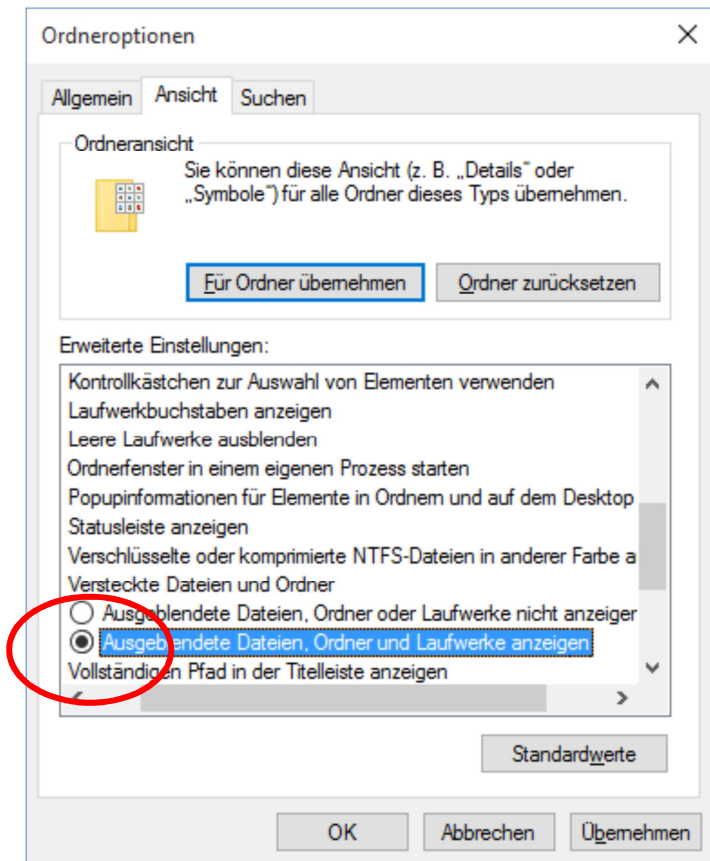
Ordneroptionen

Allgemein Ansicht Suchen

Ordneransicht

Sie können diese Ansicht (z. B. „Details" oder „Symbole") für alle Ordner dieses Typs übernehmen.

Für Ordner übernehmen
Ordner zurücksetzen

Erweiterte Einstellungen:

Kontrollkästchen zur Auswahl von Elementen verwenden
Laufwerkbuchstaben anzeigen
Leere Laufwerke ausblenden
Ordnerfenster in einem eigenen Prozess starten
Popupinformationen für Elemente in Ordnern und auf dem Desktop
Statusleiste anzeigen
Verschlüsselte oder komprimierte NTFS-Dateien in anderer Farbe a
Versteckte Dateien und Ordner
Ausgeblendete Dateien, Ordner oder Laufwerke nicht anzeigen
Ausgeblendete Dateien, Ordner und Laufwerke anzeigen
Vollständigen Pfad in der Titelleiste anzeigen

Standardwerte

OK
Abbrechen
Übernehmen